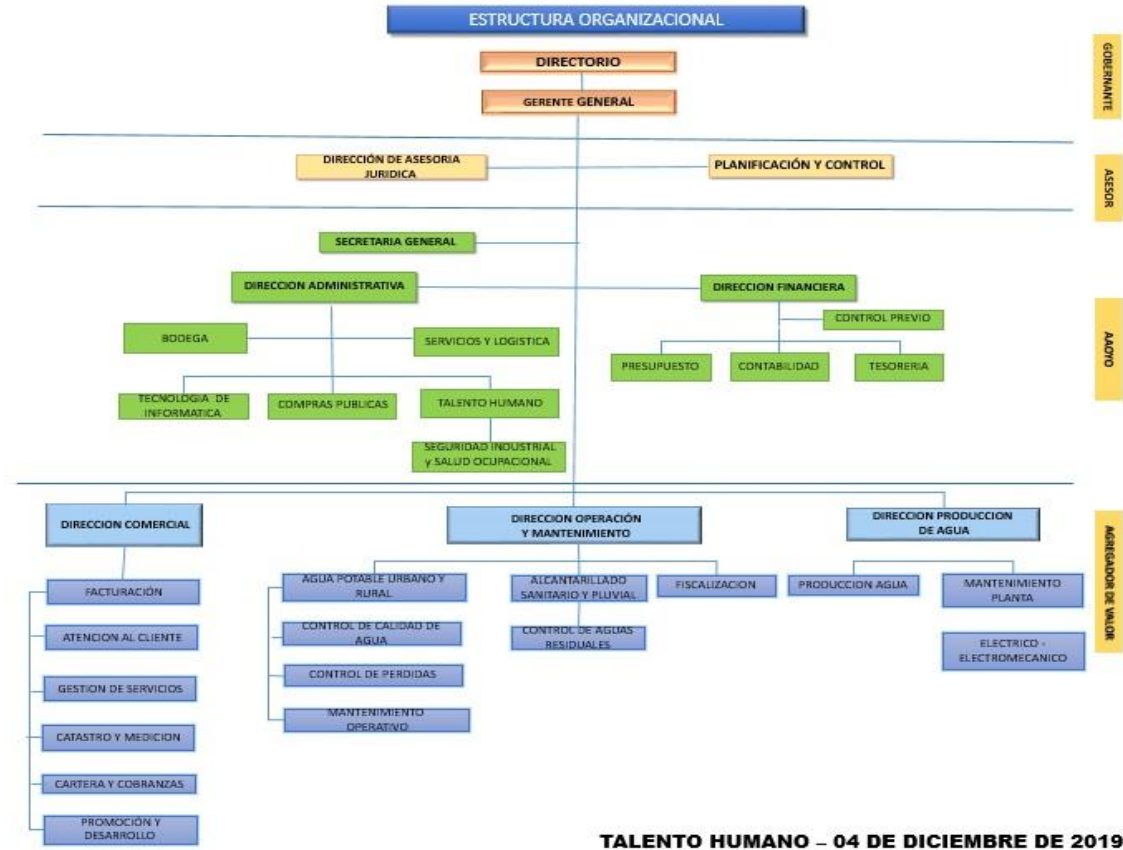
ESTRUCTURA ORGANIZACIONAL

GOBERNANTE

DIRECTORIO

GERENTE GENERAL

ASESOR

DIRECCIÓN DE ASESORIA JURIDICA

PLANIFICACIÓN Y CONTROL

APOYO

SECRETARIA GENERAL

DIRECCION ADMINISTRATIVA

BODEGA

SERVICIOS Y LOGISTICA

TECNOLOGIA DE INFORMATICA

COMPRAS PUBLICAS

TALENTO HUMANO

SEGURIDAD INDUSTRIAL y SALUD OCUPACIONAL

DIRECCION FINANCIERA

CONTROL PREVIO

PRESUPUESTO

CONTABILIDAD

TESORERIA

AGREGADOR DE VALOR

DIRECCION COMERCIAL

FACTURACIÓN

ATENCION AL CLIENTE

GESTION DE SERVICIOS

CATASTRO Y MEDICION

CARTERA Y COBRANZAS

PROMOCIÓN Y DESARROLLO

DIRECCION OPERACIÓN Y MANTENIMIENTO

AGUA POTABLE URBANO Y RURAL

CONTROL DE CALIDAD DE AGUA

CONTROL DE PERDIDAS

MANTENIMIENTO OPERATIVO

ALCANTARILLADO SANITARIO Y PLUVIAL

CONTROL DE AGUAS RESIDUALES

FISCALIZACION

DIRECCION PRODUCCION DE AGUA

PRODUCCION AGUA

MANTENIMIENTO PLANTA

ELECTRICO - ELECTROMECANICO

TALENTO HUMANO – 04 DE DICIEMBRE DE 2019